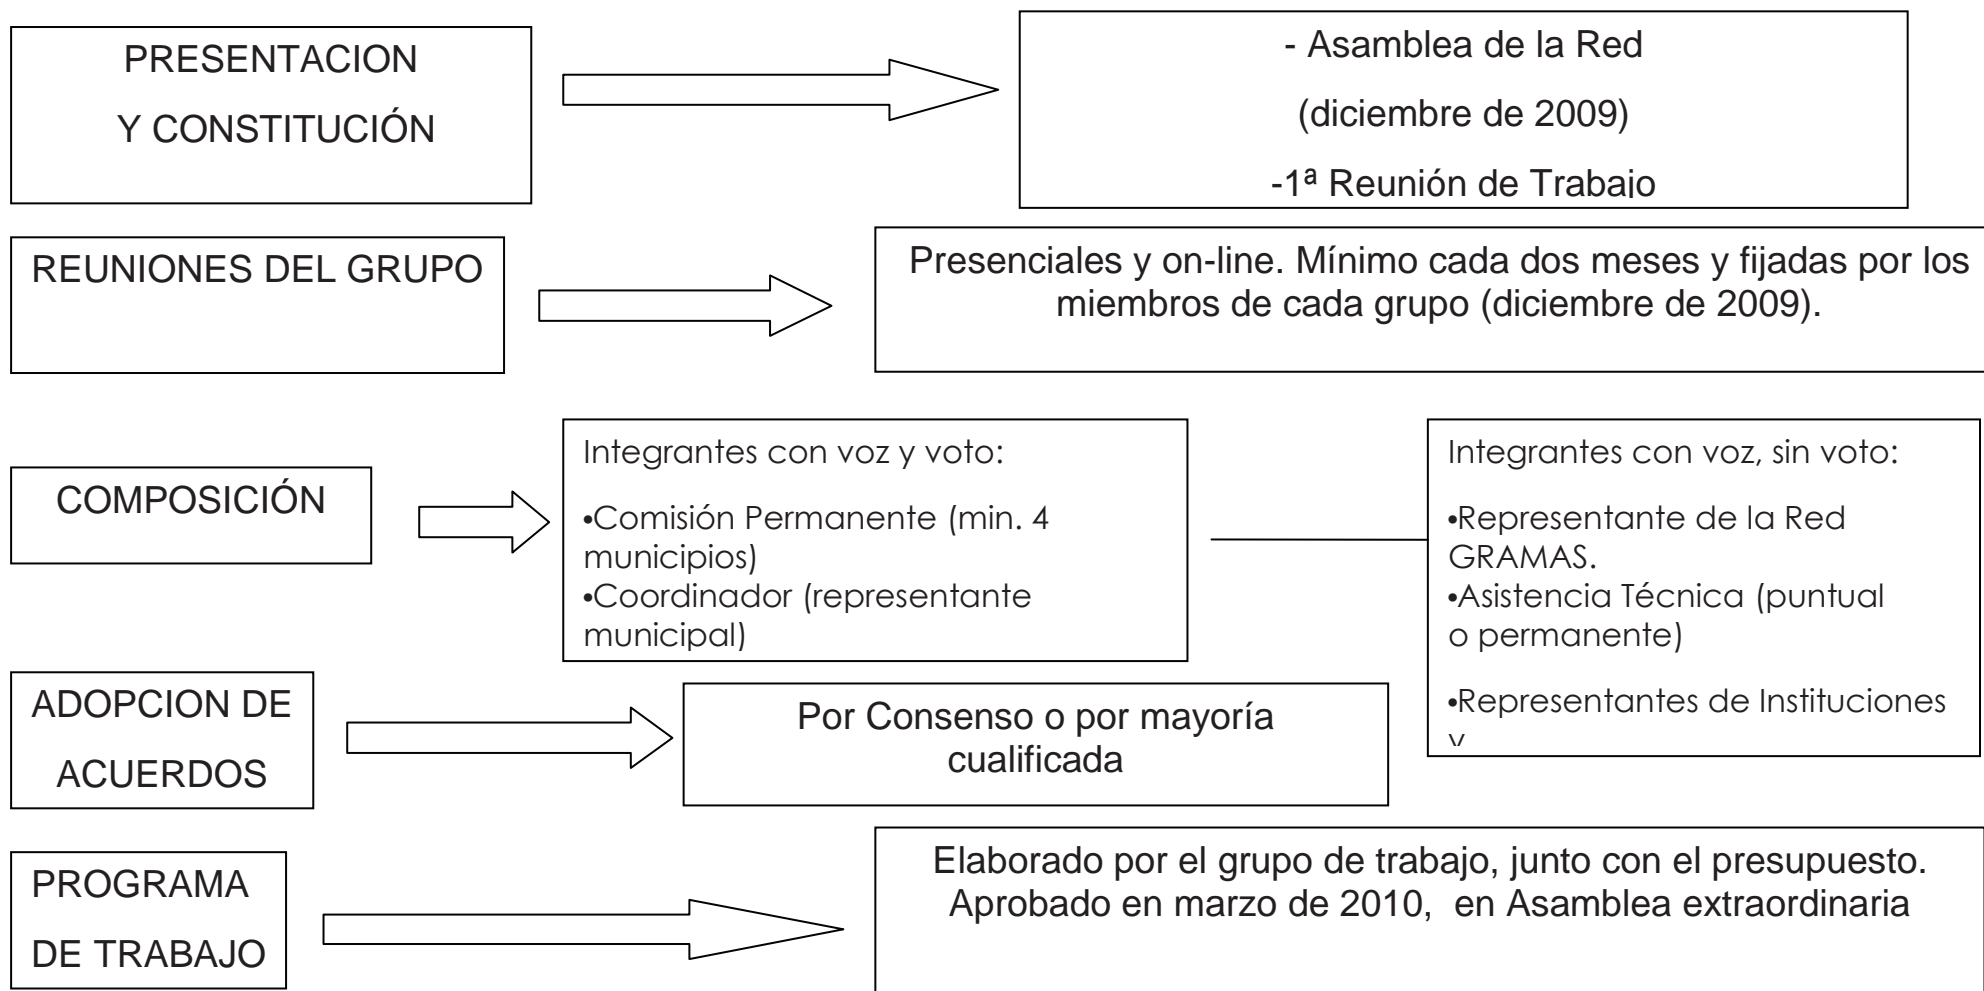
PRESENTACION

Y CONSTITUCIÓN

- Asamblea de la Red

(diciembre de 2009)

-1ª Reunión de Trabajo

REUNIONES DEL GRUPO

Presenciales y on-line. Mínimo cada dos meses y fijadas por los miembros de cada grupo (diciembre de 2009).

COMPOSICIÓN

Integrantes con voz y voto:

•Comisión Permanente (min. 4 municipios)
•Coordinador (representante municipal)

Integrantes con voz, sin voto:

•Representante de la Red GRAMAS.
•Asistencia Técnica (puntual o permanente)

•Representantes de Instituciones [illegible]

ADOPCION DE

ACUERDOS

Por Consenso o por mayoría cualificada

PROGRAMA

DE TRABAJO

Elaborado por el grupo de trabajo, junto con el presupuesto. Aprobado en marzo de 2010, en Asamblea extraordinaria